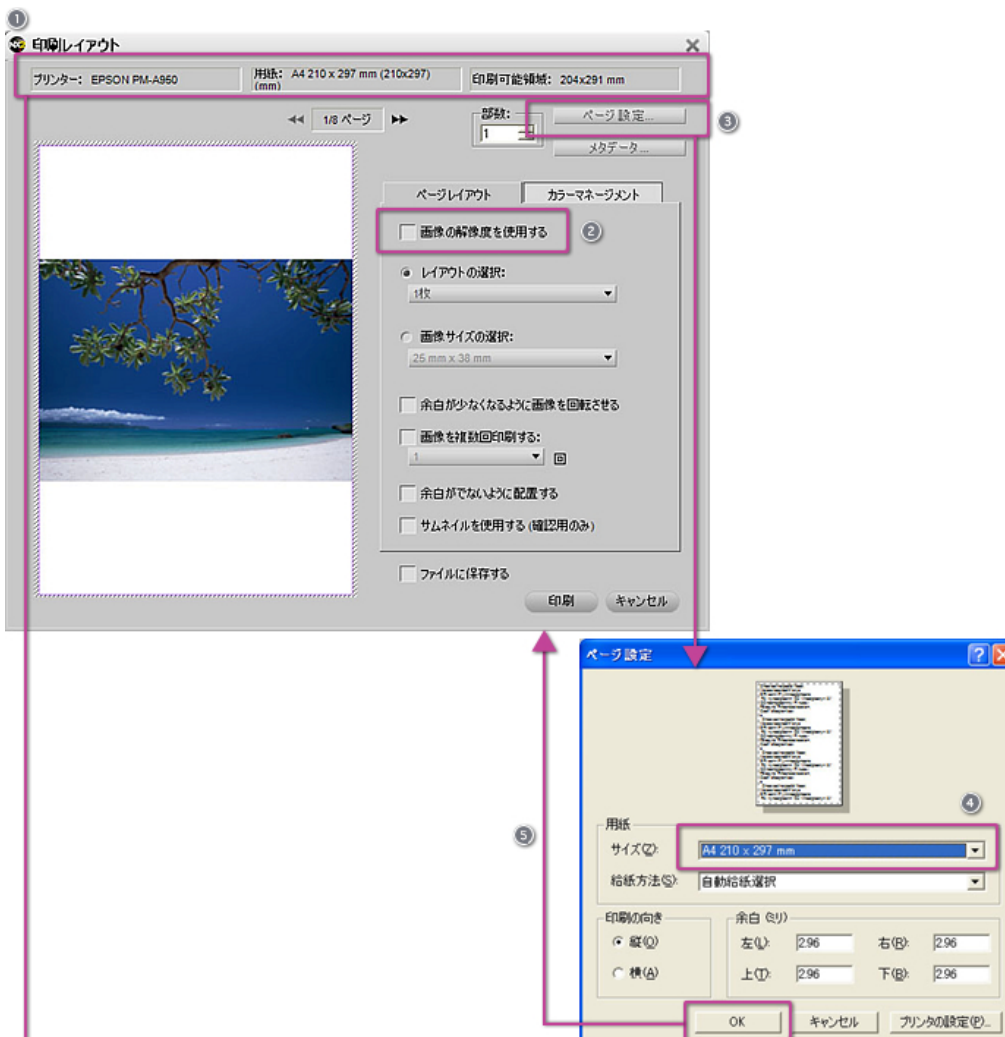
①
印刷レイアウト
プリンター: EPSON PM-A950
用紙: A4 210 x 297 mm (210x297) (mm)
印刷可能領域: 204x291 mm
1/8 ページ
部数:
1
ページ設定...
③
メタデータ...
ページレイアウト
カラーマネージメント
画像の解像度を使用する
②
レイアウトの選択:
1枚
画像サイズの選択:
25 mm x 38 mm
余白が少なくなるように画像を回転させる
画像を複数回印刷する:
1
余白がでないように配置する
サムネイルを使用する (確認用のみ)
ファイルに保存する
印刷
キャンセル

ページ設定
④
⑤
用紙
サイズ(Z):
A4 210 x 297 mm
給紙方法(S):
自動給紙選択
印刷の向き
縦(O)
横(A)
余白 (ミリ)
左(L):
2.96
右(R):
2.96
上(T):
2.96
下(B):
2.96
OK
キャンセル
プリンタの設定(P)...